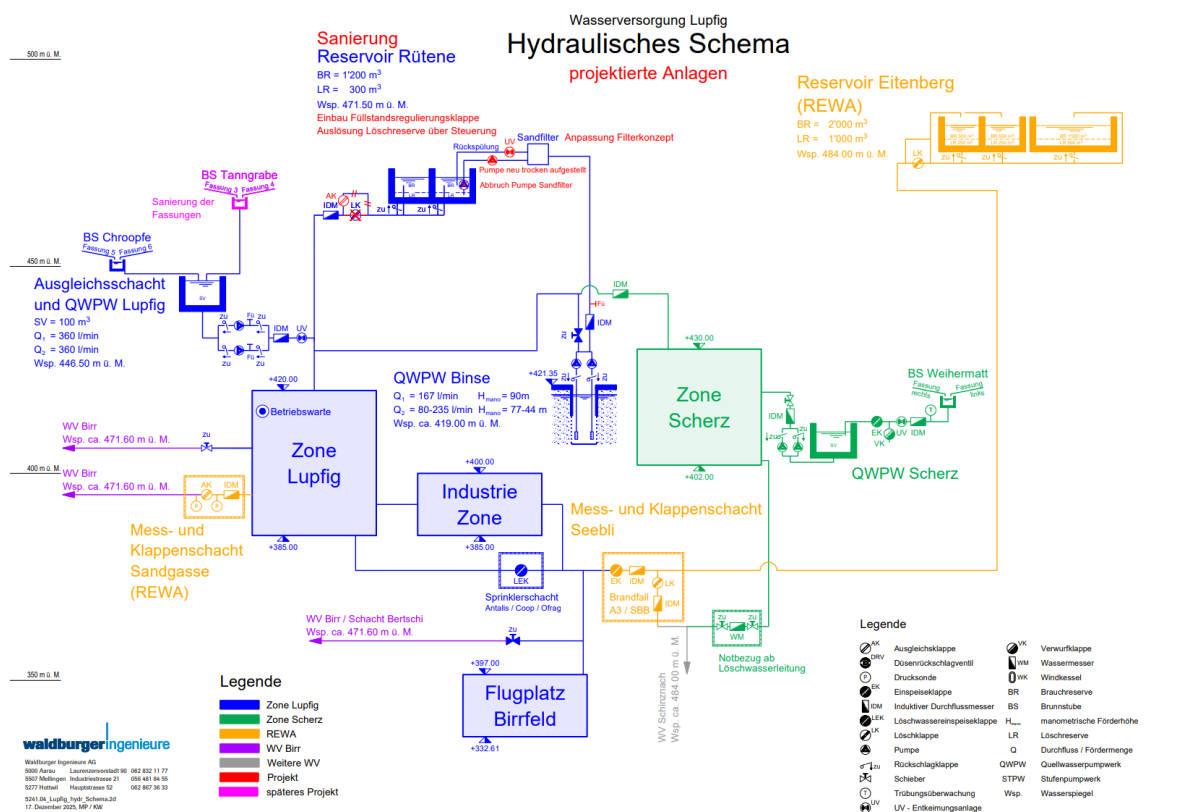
Wasserversorgung Lupfig
Hydraulisches Schema
projektierte Anlagen

500 m ü. M.
450 m ü. M.
400 m ü. M.
350 m ü. M.

Sanierung
Reservoir Rütene
BR = 1'200 $m^3$
LR = 300 $m^3$
Wsp. 471.50 m ü. M.
Einbau Füllstandsregulierungsklappe
Auslösung Löschreserve über Steuerung

Rückspülung
UV
Sandfilter
Anpassung Filterkonzept
Pumpe neu trocken aufgestellt
Abbruch Pumpe Sandfilter
AK
IDM
LK
zu

Reservoir Eitenberg
(REWA)
BR = 2'000 $m^3$
LR = 1'000 $m^3$
Wsp. 484.00 m ü. M.
LK
zu

BS Tanngrabe
Fassung 3 Fassung 4
Sanierung der Fassungen

BS Chroopfe
Fassung 5 Fassung 6

Ausgleichsschacht
und QWPW Lupfig
SV = 100 $m^3$
$Q_1$ = 360 l/min
$Q_2$ = 360 l/min
Wsp. 446.50 m ü. M.
SV
zu
Fü
IDM
UV

IDM
Fü
IDM
+430.00
+421.35

QWPW Binse
$Q_1$ = 167 l/min $H_{mano}$ = 90m
$Q_2$ = 80-235 l/min $H_{mano}$ = 77-44 m
Wsp. ca. 419.00 m ü. M.

Zone
Scherz
+402.00

BS Weihermatt
Fassung rechts
Fassung links
IDM
EK
VK
UV
IDM
QWPW Scherz

+420.00
Betriebswarte
Zone
Lupfig
+385.00

WV Birr
Wsp. ca. 471.60 m ü. M.
zu
WV Birr
Wsp. ca. 471.60 m ü. M.
AK
IDM
P
P

Mess- und
Klappenschacht
Sandgasse
(REWA)

+400.00
Industrie
Zone
+385.00

Mess- und Klappenschacht
Seebli
EK
IDM
LK
Brandfall
A3 / SBB
IDM

LEK
Sprinklerschacht
Antalis / Coop / Ofrag

WV Birr / Schacht Bertschi
Wsp. ca. 471.60 m ü. M.
zu

zu zu
WM
Notbezug ab
Löschwasserleitung

WV Schinznach
Wsp. ca. 484.00 m ü. M.

+397.00
Flugplatz
Birrfeld
+332.61

Legende
Zone Lupfig
Zone Scherz
REWA
WV Birr
Weitere WV
Projekt
späteres Projekt

Legende
AK Ausgleichsklappe
DRV Düsenrückschlagventil
P Drucksonde
EK Einspeiseklappe
IDM Induktiver Durchflussmesser
LEK Löschwassereinspeiseklappe
LK Löschklappe
Pumpe
zu Rückschlagklappe
Schieber
T Trübungsüberwachung
UV UV - Entkeimungsanlage
VK Verwurfklappe
WM Wassermesser
WK Windkessel
BR Brauchreserve
BS Brunnstube
$H_{mano}$ manometrische Förderhöhe
LR Löschreserve
Q Durchfluss / Fördermenge
QWPW Quellwasserpumpwerk
STPW Stufenpumpwerk
Wsp. Wasserspiegel

waldburger ingenieure
Waldburger Ingenieure AG
5000 Aarau Laurenzenvorstadt 90 062 832 11 77
5507 Mellingen Industriestrasse 21 056 481 84 55
5277 Hottwil Hauptstrasse 52 062 867 30 33
5241.06_Lupfig_hydr_Schema.2d
17. Dezember 2025, MP / KW